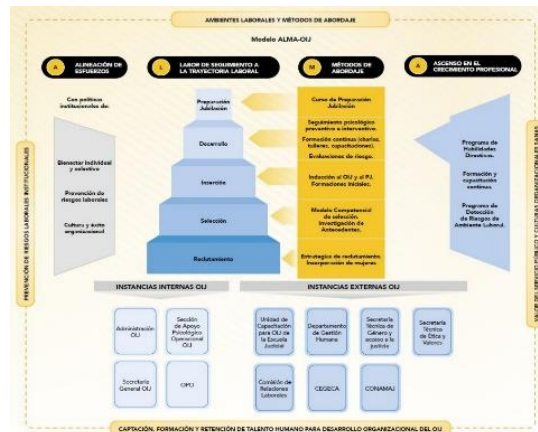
AMBIENTES LABORALES Y MÉTODOS DE ABORDAJE

Modelo ALMA-OIJ

A ALINEACIÓN DE ESFUERZOS

L LABOR DE SEGUIMIENTO A LA TRAYECTORIA LABORAL

M MÉTODOS DE ABORDAJE

A ASCENSO EN EL CRECIMIENTO PROFESIONAL

PREVENCIÓN DE RIESGOS LABORALES INSTITUCIONALES

Con políticas institucionales de:

Bienestar individual y colectivo

Prevención de riesgos laborales

Cultura y ética organizacional

Preparación Jubilación

Desarrollo

Inserción

Selección

Reclutamiento

Curso de Preparación Jubilación

Seguimiento psicológico preventivo e interventivo.

Formación continua (charlas, talleres, capacitaciones).

Evaluaciones de riesgo.

Inducción al OIJ y al PJ. Formaciones iniciales.

Modelo Competencial de selección. Investigación de Antecedentes.

Estrategia de reclutamiento. Incorporación de mujeres.

Programa de Habilidades Directivas.

Formación y capacitación continua.

Programa de Detección de Riesgos de Ambiente Laboral.

VALOR DEL SERVICIO PÚBLICO Y CULTURAS ORGANIZACIONALES SANAS

INSTANCIAS INTERNAS OIJ

Administración OIJ

Sección de Apoyo Psicológico Operacional OIJ

Secretaría General OIJ

OPO

INSTANCIAS EXTERNAS OIJ

Unidad de Capacitación para OIJ de la Escuela Judicial

Departamento de Gestión Humana

Secretaría Técnica de Género y acceso a la justicia

Secretaría Técnica de Ética y Valores

Comisión de Relaciones Laborales

CEGECA

CONAMAJ

CAPTACIÓN, FORMACIÓN Y RETENCIÓN DE TALENTO HUMANO PARA DESARROLLO ORGANIZACIONAL DEL OIJ